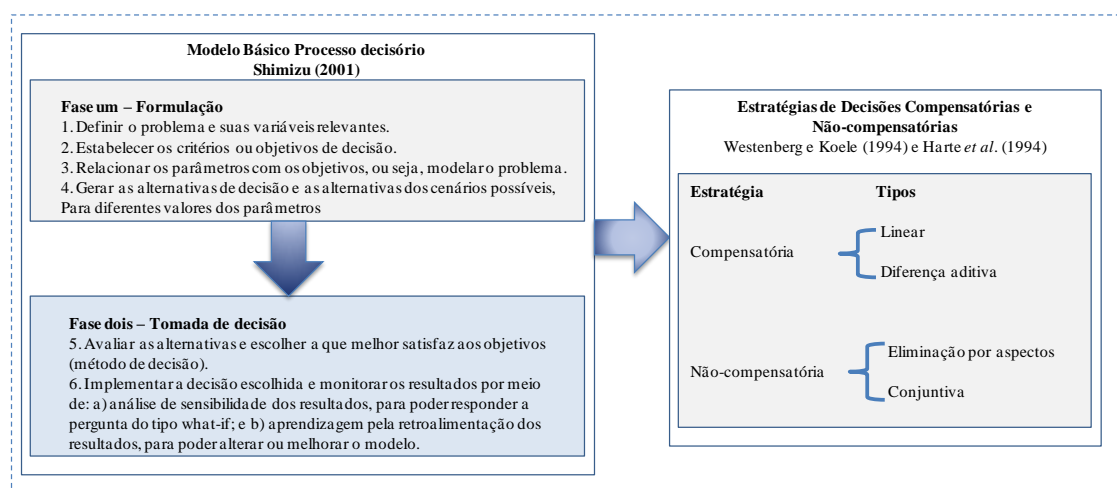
Modelo Básico Processo decisório
Shimizu (2001)

Fase um – Formulação
1. Definir o problema e suas variáveis relevantes.
2. Estabelecer os critérios ou objetivos de decisão.
3. Relacionar os parâmetros com os objetivos, ou seja, modelar o problema.
4. Gerar as alternativas de decisão e as alternativas dos cenários possíveis, Para diferentes valores dos parâmetros

Fase dois – Tomada de decisão
5. Avaliar as alternativas e escolher a que melhor satisfaz aos objetivos (método de decisão).
6. Implementar a decisão escolhida e monitorar os resultados por meio de: a) análise de sensibilidade dos resultados, para poder responder a pergunta do tipo what-if; e b) aprendizagem pela retroalimentação dos resultados, para poder alterar ou melhorar o modelo.

Estratégias de Decisões Compensatórias e Não-compensatórias
Westenberg e Koele (1994) e Harte *et al*. (1994)

| Estratégia | Tipos |
|---|---|
| Compensatória | Linear |
| | Diferença aditiva |
| Não-compensatória | Eliminação por aspectos |
| | Conjuntiva |